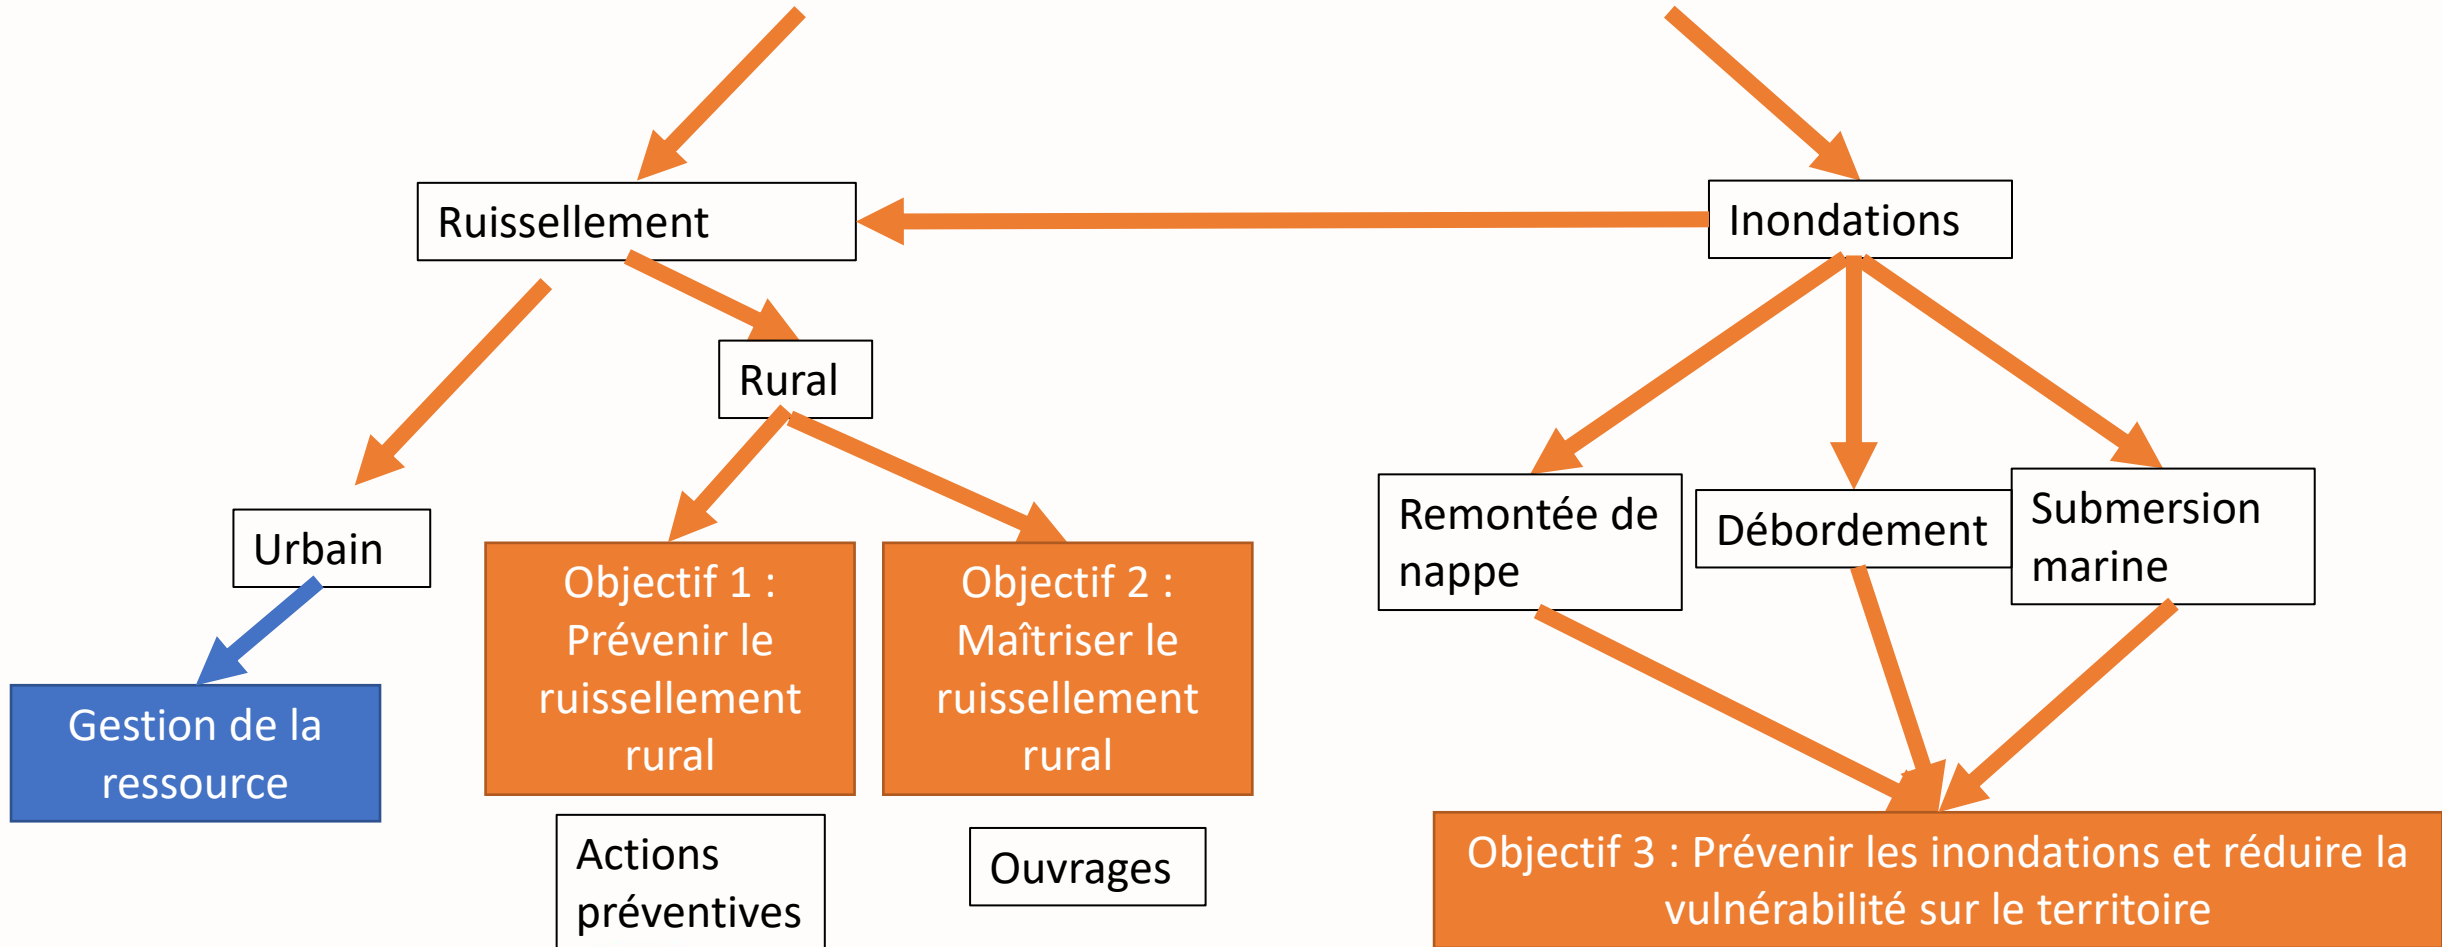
Ruissellement

Inondations

Rural

Urbain

Objectif 1 : Prévenir le ruissellement rural

Objectif 2 : Maîtriser le ruissellement rural

Remontée de nappe

Débordement

Submersion marine

Gestion de la ressource

Actions préventives

Ouvrages

Objectif 3 : Prévenir les inondations et réduire la vulnérabilité sur le territoire